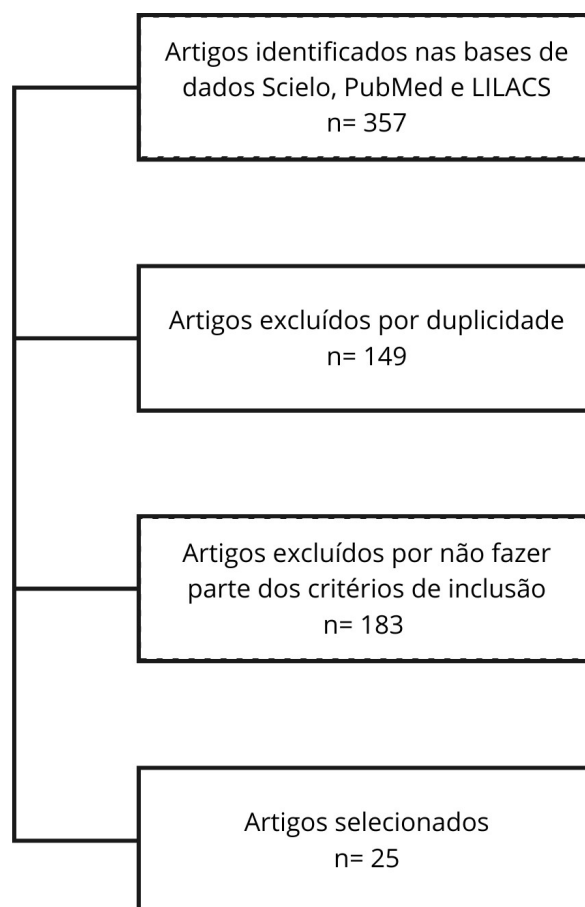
Artigos identificados nas bases de dados Scielo, PubMed e LILACS
n= 357

Artigos excluídos por duplicidade
n= 149

Artigos excluídos por não fazer parte dos critérios de inclusão
n= 183

Artigos selecionados
n= 25